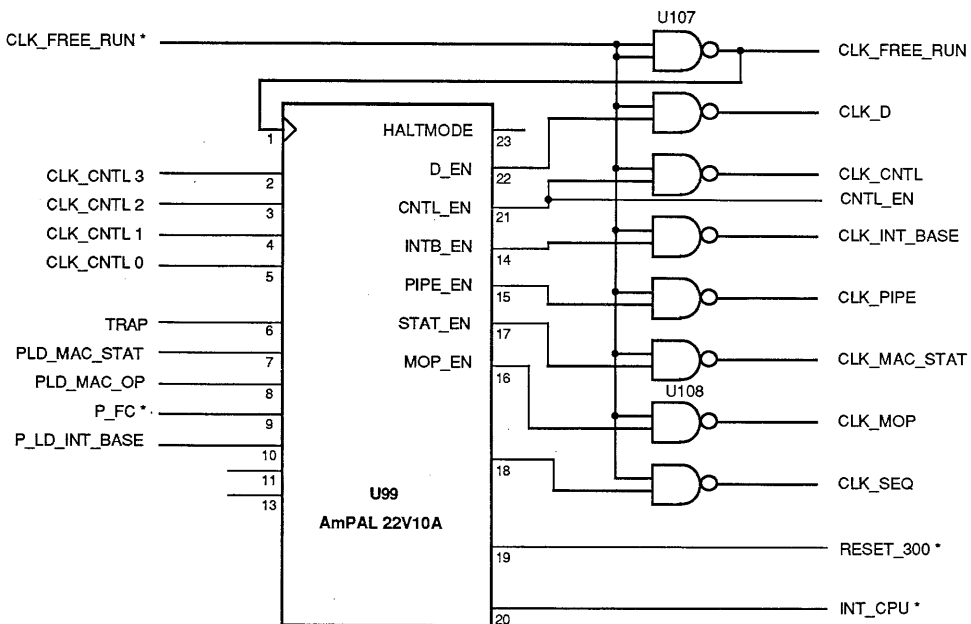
CLK_FREE_RUN *
U107
CLK_FREE_RUN
1
HALTMODE
23
CLK_D
CLK_CNTL 3
2
D_EN
22
CLK_CNTL
CLK_CNTL 2
3
CNTL_EN
21
CNTL_EN
CLK_CNTL 1
4
INTB_EN
14
CLK_INT_BASE
CLK_CNTL 0
5
PIPE_EN
15
CLK_PIPE
TRAP
6
STAT_EN
17
CLK_MAC_STAT
PLD_MAC_STAT
7
MOP_EN
16
U108
PLD_MAC_OP
8
P_FC *
9
CLK_MOP
P_LD_INT_BASE
10
11
13
18
CLK_SEQ
U99
AmPAL 22V10A
19
RESET_300 *
20
INT_CPU *